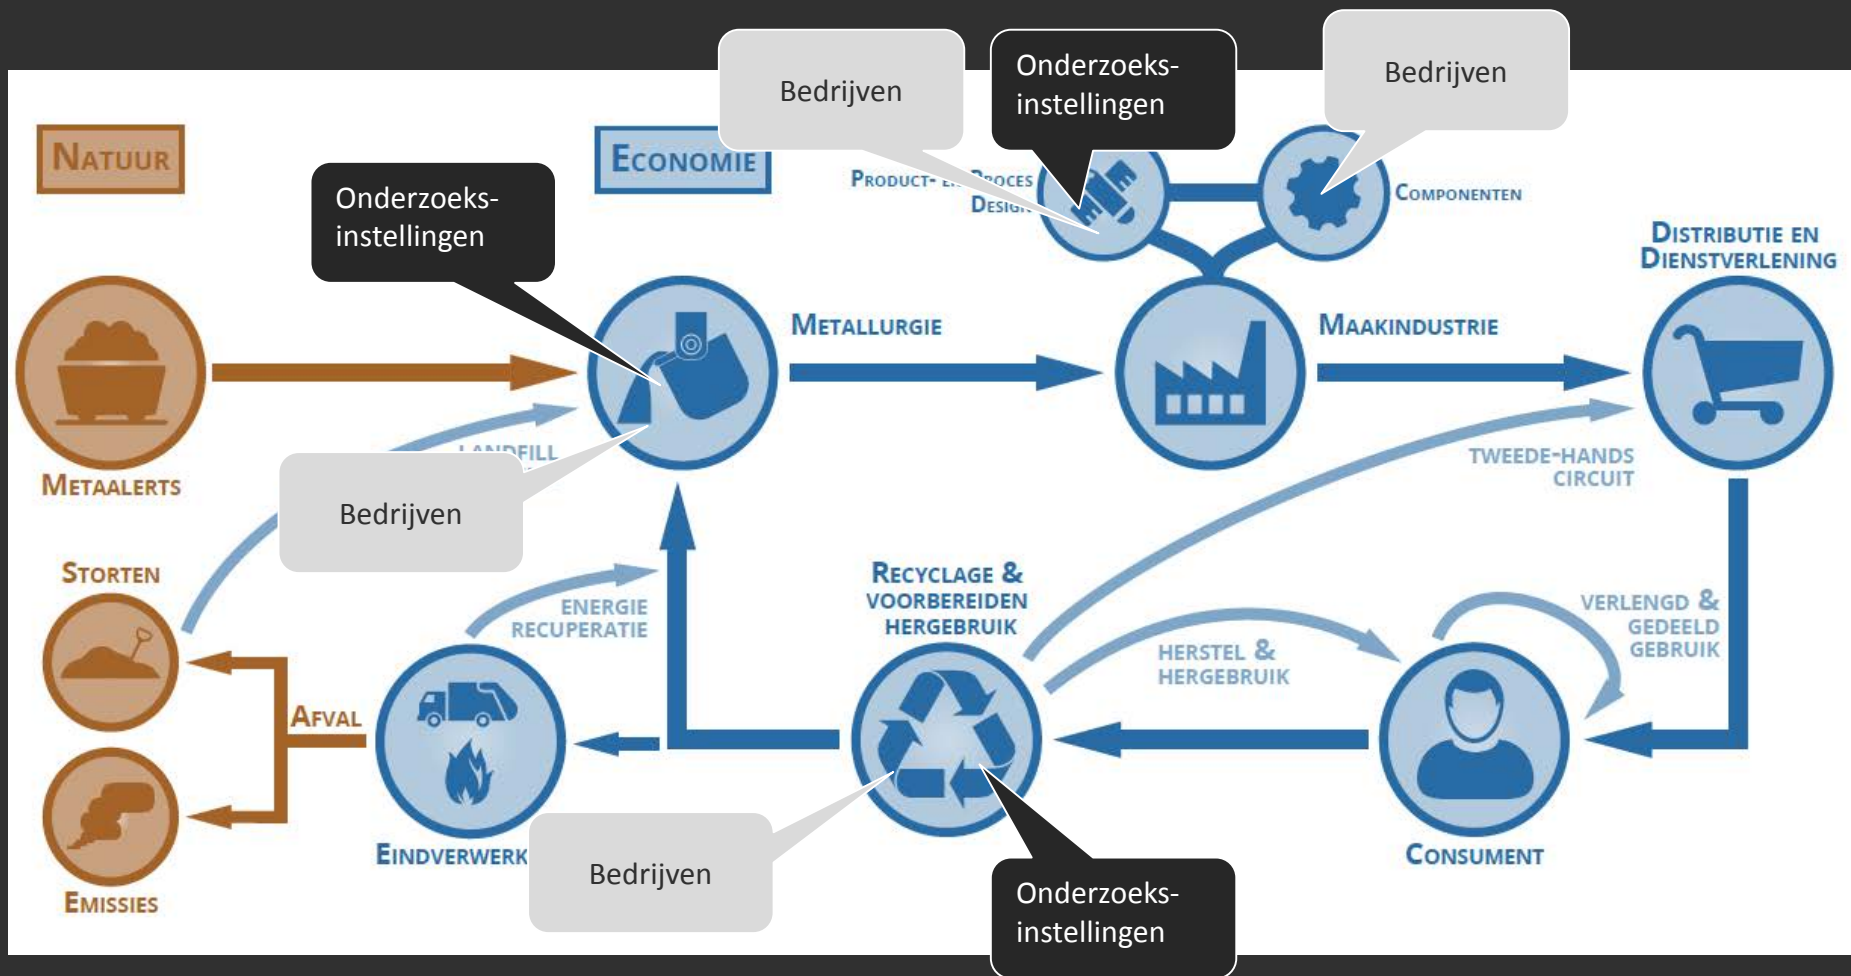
Bedrijven

Onderzoeks-instellingen

Bedrijven

Natuur

Economie

Product- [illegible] proces Design

Componenten

Onderzoeks-instellingen

Distributie en Dienstverlening

Metallurgie

Maakindustrie

Metaalerts

Landfill

Bedrijven

Tweede-hands circuit

Storten

Energie recuperatie

Recyclage & voorbereiden hergebruik

Verlengd & gedeeld gebruik

Herstel & hergebruik

Afval

Eindverwerk

Bedrijven

Consument

Emissies

Onderzoeks-instellingen